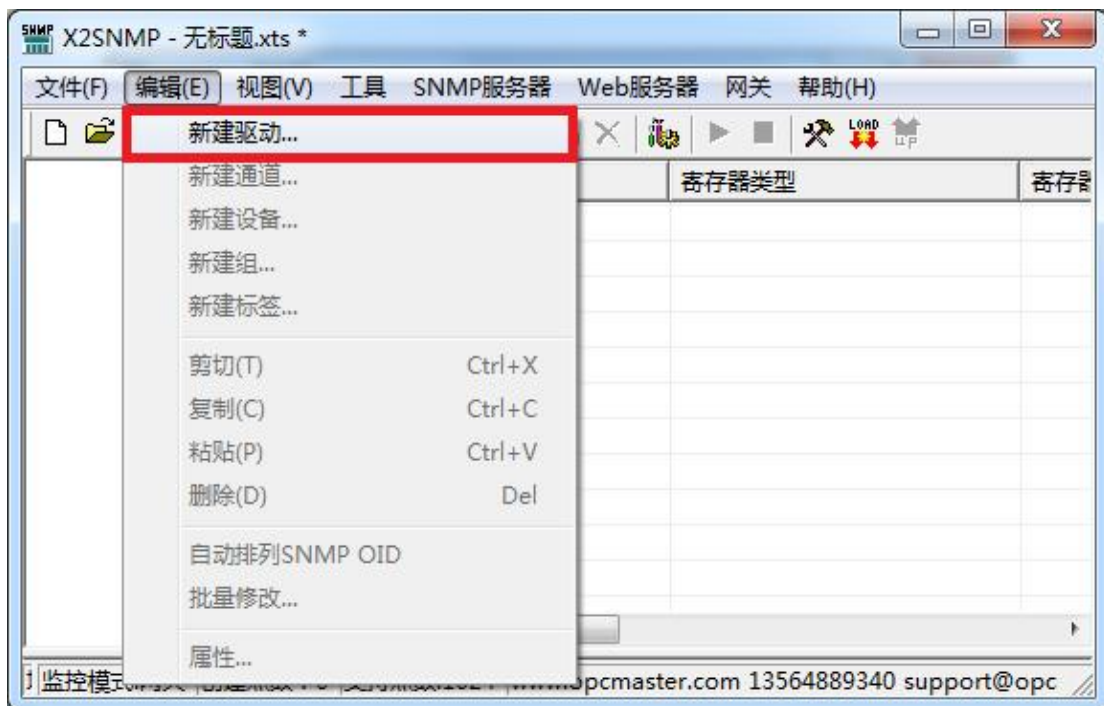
SNMP X2SNMP - 无标题.xts *

文件(F) 编辑(E) 视图(V) 工具 SNMP服务器 Web服务器 网关 帮助(H)

新建驱动...
新建通道...
新建设备...
新建组...
新建标签...
剪切(T) Ctrl+X
复制(C) Ctrl+C
粘贴(P) Ctrl+V
删除(D) Del
自动排列SNMP OID
批量修改...
属性...

LOAD UP

寄存器类型 寄存器

监控模式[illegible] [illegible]pcmaster.com 13564889340 support@opc